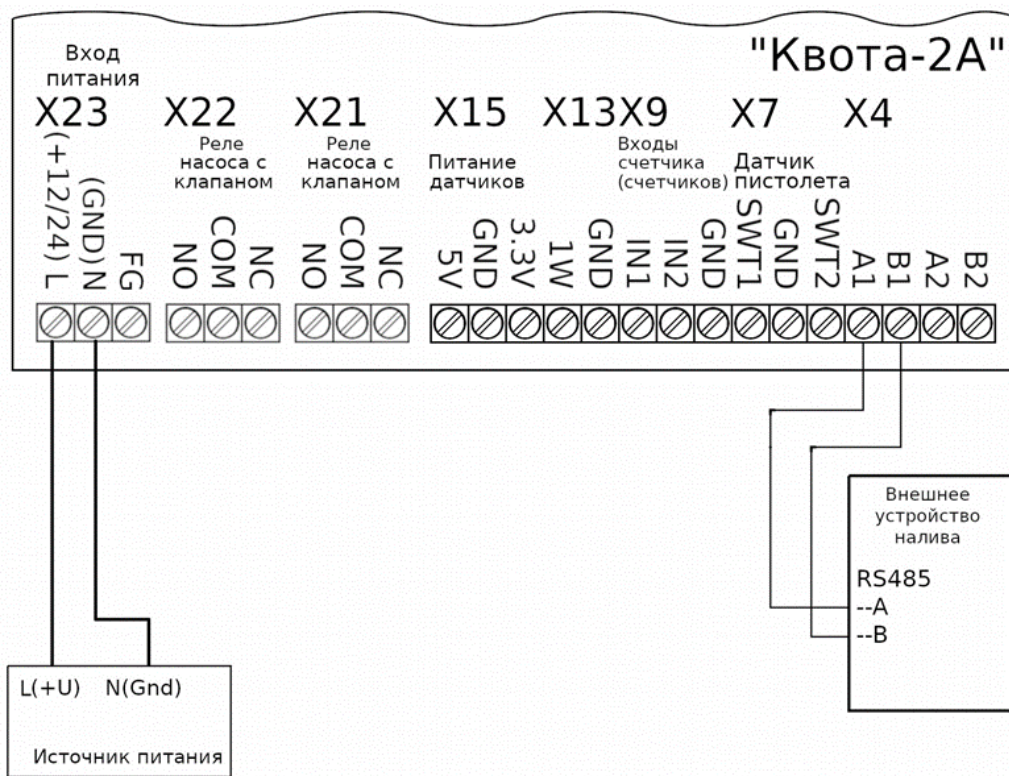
"Квота-2А"

Вход питания
X23
(+12/24) L
(GND) N
FG

X22
Реле насоса с клапаном
NO
COM
NC

X21
Реле насоса с клапаном
NO
COM
NC

X15
Питание датчиков
5V
GND
3.3V

X13
1W
GND

X9
Входы счетчика (счетчиков)
IN1
IN2
GND

X7
Датчик пистолета
SWT1
GND
SWT2

X4
A1
B1
A2
B2

Внешнее устройство налива
RS485
--A
--B

L(+U) N(Gnd)
Источник питания